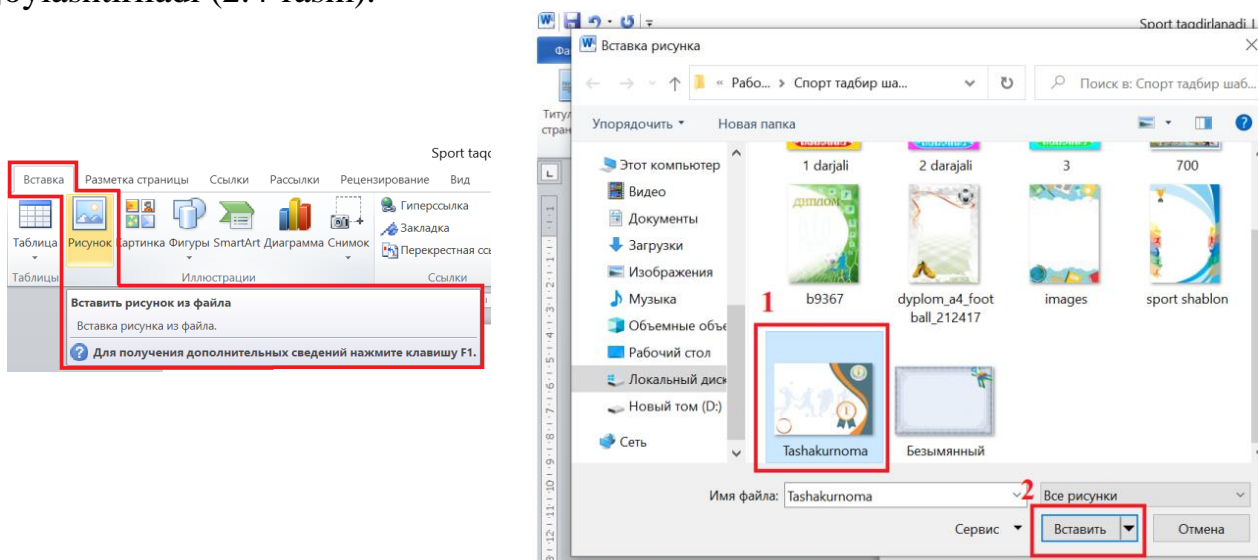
joylashtiriladi (2.4-rasm).

Sport taqc

Вставка
Разметка страницы
Ссылки
Рассылки
Рецензирование
Вид

Таблица
Рисунок
Картинка
Фигуры
SmartArt
Диаграмма
Снимок
Гиперссылка
Закладка
Перекрестная сс
Таблицы
Иллюстрации
Ссылки

Вставить рисунок из файла
Вставка рисунка из файла.
Для получения дополнительных сведений нажмите клавишу F1.

Sport taqdirlanadi.l

Вставка рисунка

« Рабо... › Спорт тадбир ша...
Поиск в: Спорт тадбир шаб...
Упорядочить
Новая папка
Титул
стран

Этот компьютер
Видео
Документы
Загрузки
Изображения
Музыка
Объемные объе
Рабочий стол
Локальный диск
Новый том (D:)
Сеть

1 darjali
2 darajali
3
700
b9367
dyplom_a4_football_212417
images
sport shablon
1
Tashakurnoma
Безымянный

Имя файла: Tashakurnoma
2
Все рисунки
Сервис
Вставить
Отмена